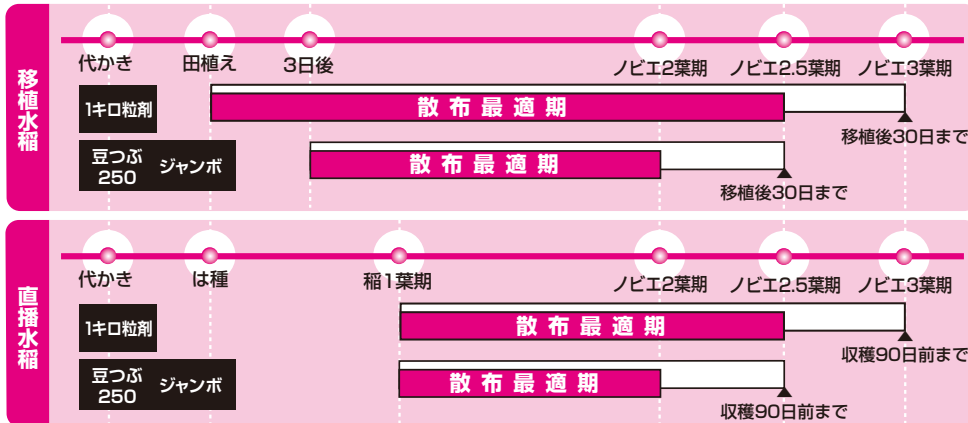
移植水稲

代かき　田植え　3日後　ノビエ2葉期　ノビエ2.5葉期　ノビエ3葉期

1キロ粒剤　散布最適期　移植後30日まで

豆つぶ250　ジャンボ　散布最適期　移植後30日まで

直播水稲

代かき　は種　稲1葉期　ノビエ2葉期　ノビエ2.5葉期　ノビエ3葉期

1キロ粒剤　散布最適期　収穫90日前まで

豆つぶ250　ジャンボ　散布最適期　収穫90日前まで